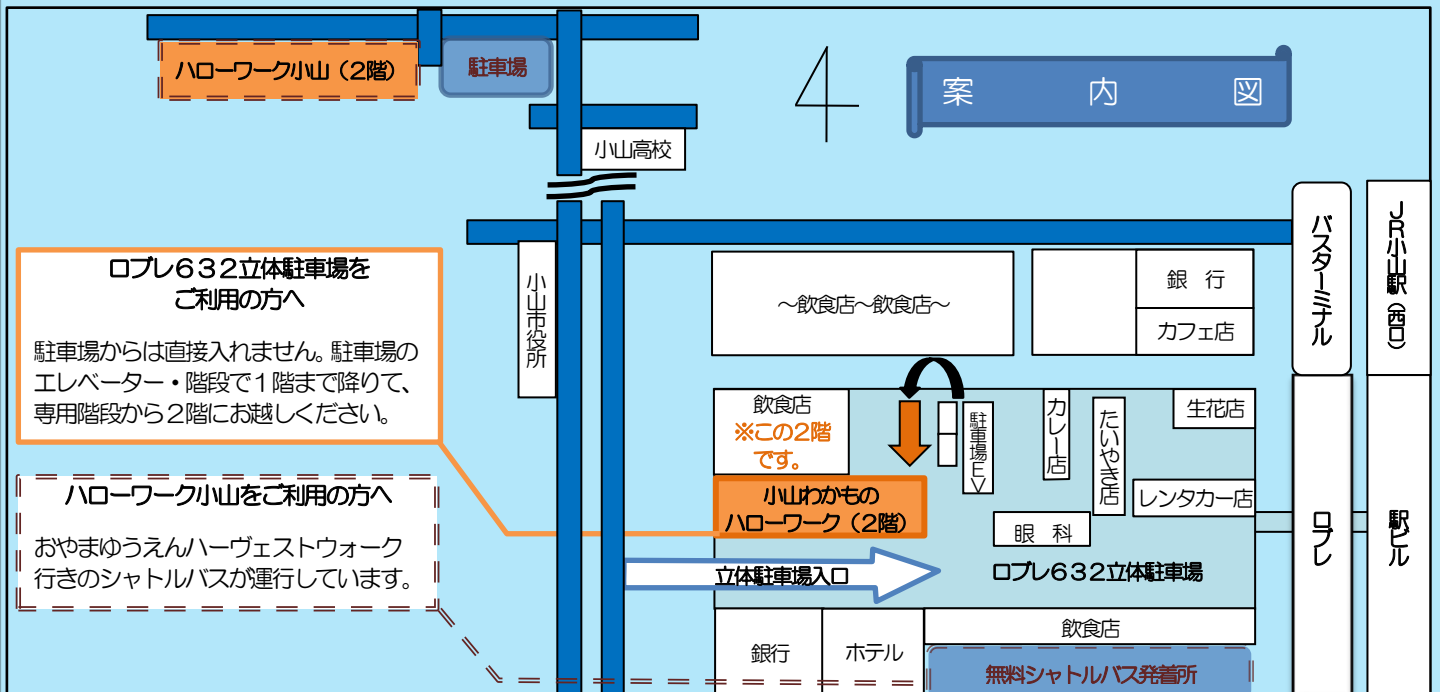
ハローワーク小山（2階）

駐車場

案　内　図

小山高校

ロブレ６３２立体駐車場を
ご利用の方へ

駐車場からは直接入れません。駐車場のエレベーター・階段で１階まで降りて、専用階段から２階にお越しください。

ハローワーク小山をご利用の方へ

おやまゆうえんハーヴェストウォーク行きのシャトルバスが運行しています。

小山市役所

～飲食店～飲食店～

銀　行

カフェ店

バスターミナル

JR小山駅（西口）

飲食店
※この2階です。

駐車場EV

カレー店

たいやき店

生花店

レンタカー店

小山わかもの
ハローワーク（2階）

眼　科

ロブレ

駅ビル

立体駐車場入口

ロブレ６３２立体駐車場

飲食店

銀行

ホテル

無料シャトルバス発着所